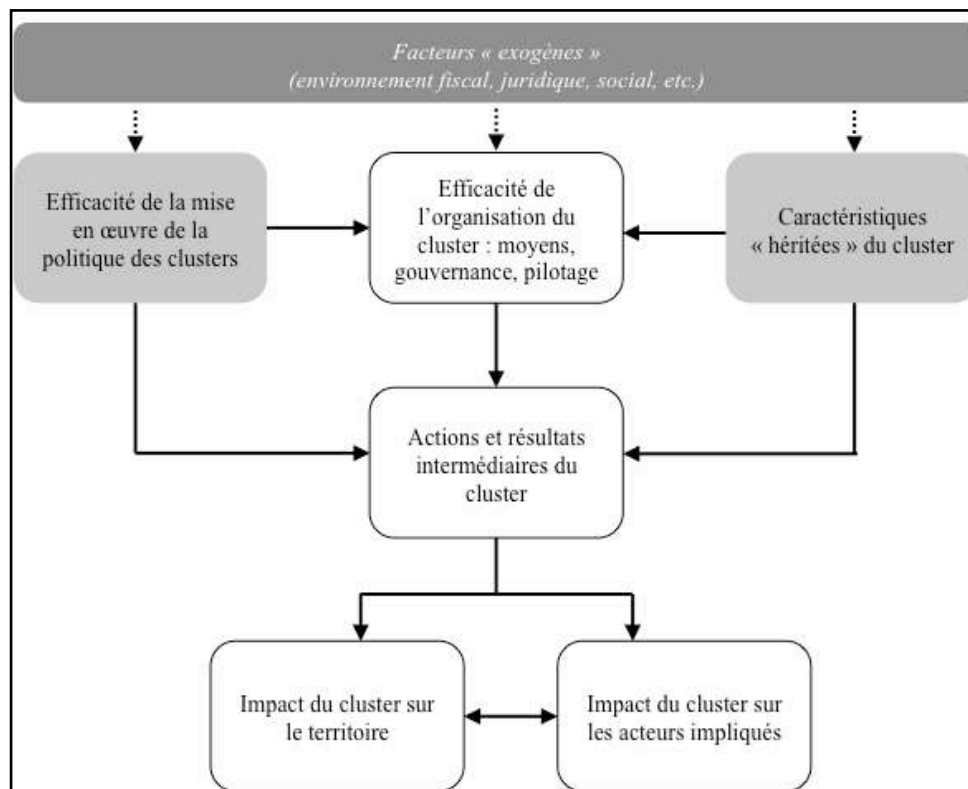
Facteurs « exogènes »
(environnement fiscal, juridique, social, etc.)

Efficacité de la mise en œuvre de la politique des clusters

Efficacité de l'organisation du cluster : moyens, gouvernance, pilotage

Caractéristiques « héritées » du cluster

Actions et résultats intermédiaires du cluster

Impact du cluster sur le territoire

Impact du cluster sur les acteurs impliqués